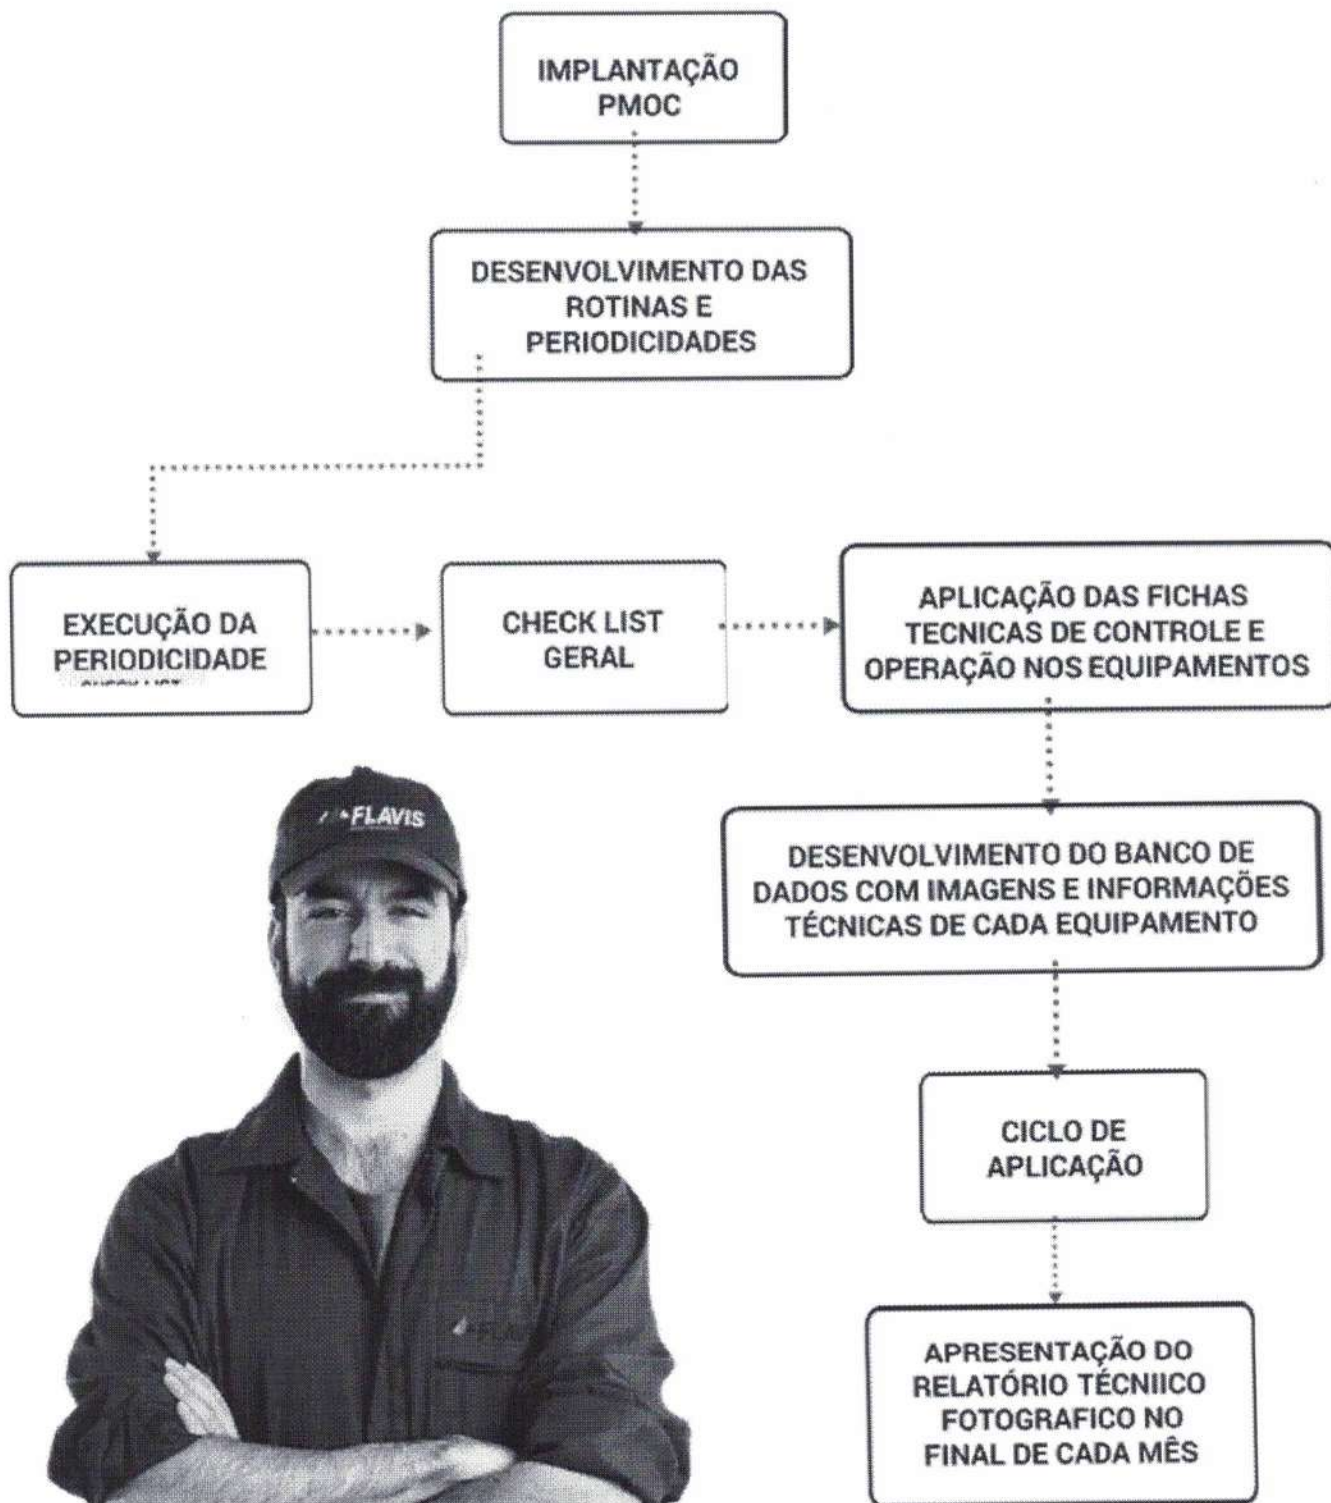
IMPLANTAÇÃO PMOC

DESENVOLVIMENTO DAS ROTINAS E PERIODICIDADES

EXECUÇÃO DA PERIODICIDADE
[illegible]

CHECK LIST GERAL

APLICAÇÃO DAS FICHAS TECNICAS DE CONTROLE E OPERAÇÃO NOS EQUIPAMENTOS

DESENVOLVIMENTO DO BANCO DE DADOS COM IMAGENS E INFORMAÇÕES TÉCNICAS DE CADA EQUIPAMENTO

CICLO DE APLICAÇÃO

APRESENTAÇÃO DO RELATÓRIO TÉCNIICO FOTOGRAFICO NO FINAL DE CADA MÊS

FLAVIS

FLAVIS